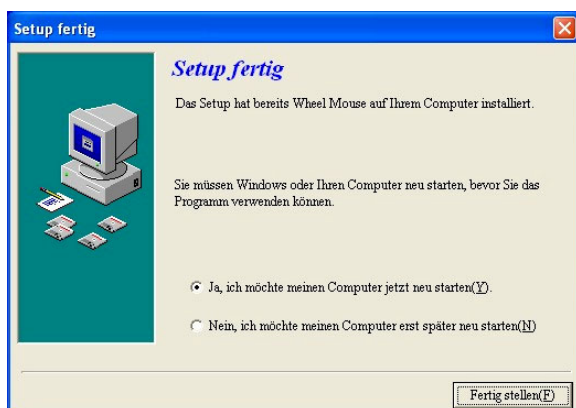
Setup fertig

Setup fertig

Das Setup hat bereits Wheel Mouse auf Ihrem Computer installiert.

Sie müssen Windows oder Ihren Computer neu starten, bevor Sie das Programm verwenden können.

Ja, ich möchte meinen Computer jetzt neu starten(Y).

Nein, ich möchte meinen Computer erst später neu starten(N)

Fertig stellen(F)